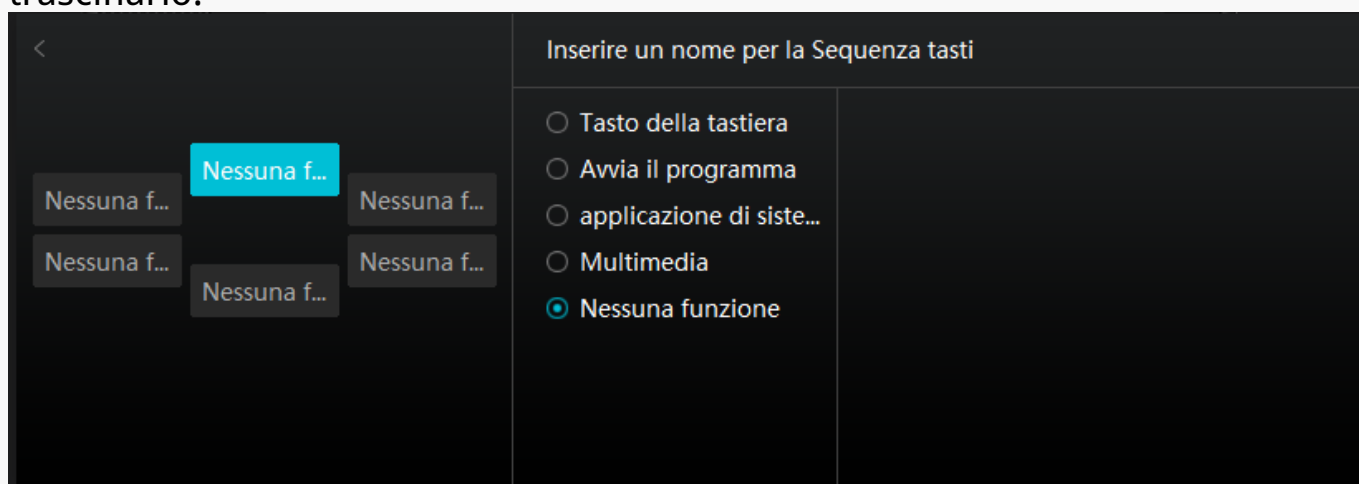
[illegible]

<

Nessuna f...

Nessuna f...

Nessuna f...

Nessuna f...

Nessuna f...

Nessuna f...

Inserire un nome per la Sequenza tasti

Tasto della tastiera
Avvia il programma
applicazione di siste...
Multimedia
Nessuna funzione